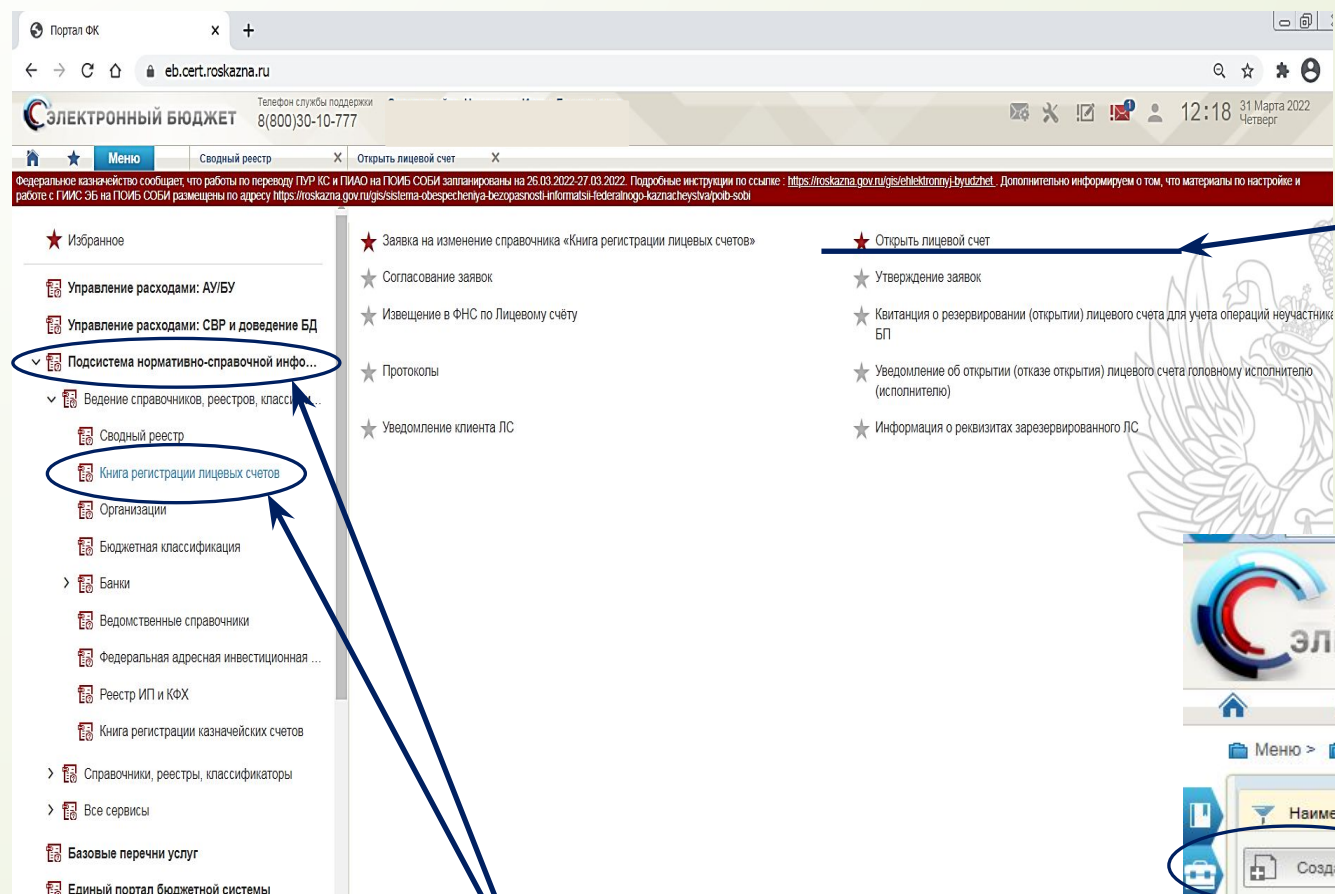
Портал ФК × +

eb.cert.roskazna.ru

ЭЛЕКТРОННЫЙ БЮДЖЕТ Телефон службы поддержки 8(800)30-10-777

12:18 31 Марта 2022 Четверг

Меню Сводный реестр × Открыть лицевой счет ×

Федеральное казначейство сообщает, что работы по переводу ПУР КС и ПИАО на ПОИБ СОБИ запланированы на 26.03.2022-27.03.2022. Подробные инструкции по ссылке : https://roskazna.gov.ru/gis/ehlektronnyj-byudzhet . Дополнительно информируем о том, что материалы по настройке и работе с ГИИС ЭБ на ПОИБ СОБИ размещены по адресу https://roskazna.gov.ru/gis/sistema-obespecheniya-bezopasnosti-informatsii-federalnogo-kaznacheystva/poib-sobi

Избранное

Управление расходами: АУ/БУ

Управление расходами: СВР и доведение БД

Подсистема нормативно-справочной инфо...

Ведение справочников, реестров, класси...

Сводный реестр

Книга регистрации лицевых счетов

Организации

Бюджетная классификация

Банки

Ведомственные справочники

Федеральная адресная инвестиционная ...

Реестр ИП и КФХ

Книга регистрации казначейских счетов

Справочники, реестры, классификаторы

Все сервисы

Базовые перечни услуг

Единый портал бюджетной системы

Заявка на изменение справочника «Книга регистрации лицевых счетов»

Согласование заявок

Извещение в ФНС по Лицевому счёту

Протоколы

Уведомление клиента ЛС

Открыть лицевой счет

Утверждение заявок

Квитанция о резервировании (открытии) лицевого счета для учета операций неучастника БП

Уведомление об открытии (отказе открытия) лицевого счета головному исполнителю (исполнителю)

Информация о реквизитах зарезервированного ЛС

ЭЛ

Меню >

Наиме

Созд